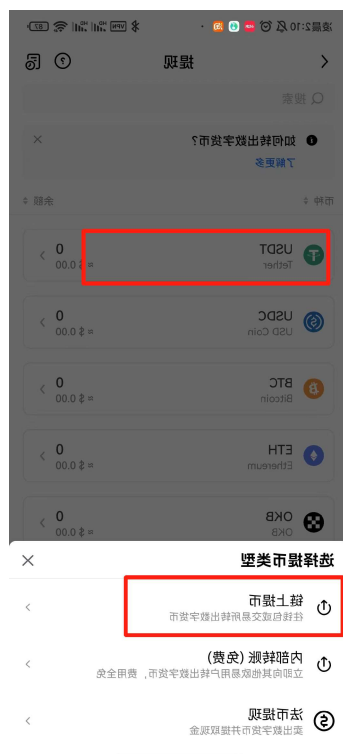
晚上2:10 VPN 5G

提现

搜索

如何转出数字货币?
了解更多

币种 余额

USDT Tether 0 ≈ $ 0.00

USDC USD Coin 0 ≈ $ 0.00

BTC Bitcoin 0 ≈ $ 0.00

ETH Ethereum 0 ≈ $ 0.00

OKB OKB 0 ≈ $ 0.00

选择提币类型

链上提币
往其他交易所转出数字货币

内部转账 (免费)
立即向其他欧易用户转出数字货币，费用全免

法币提现
卖出数字货币并提取现金